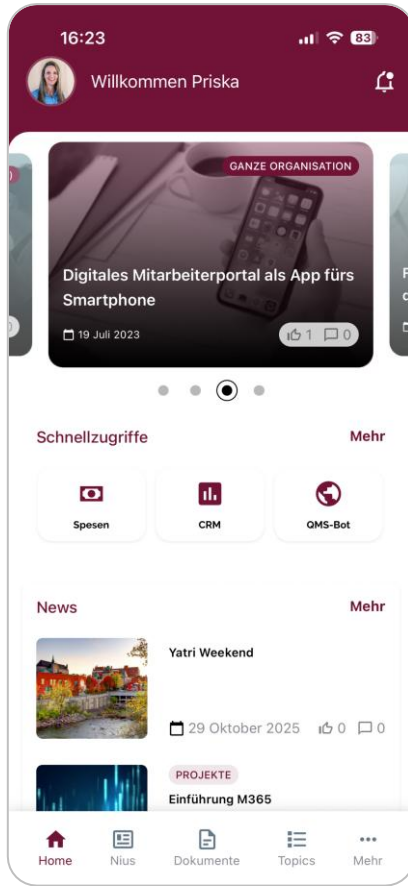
16:23

83

Willkommen Priska

GANZE ORGANISATION

Digitales Mitarbeiterportal als App fürs Smartphone

19 Juli 2023

1 0

Schnellzugriffe

Mehr

Spesen

CRM

QMS-Bot

News

Mehr

Yatri Weekend

29 Oktober 2025 0 0

PROJEKTE

Einführung M365

Home

Nius

Dokumente

Topics

Mehr